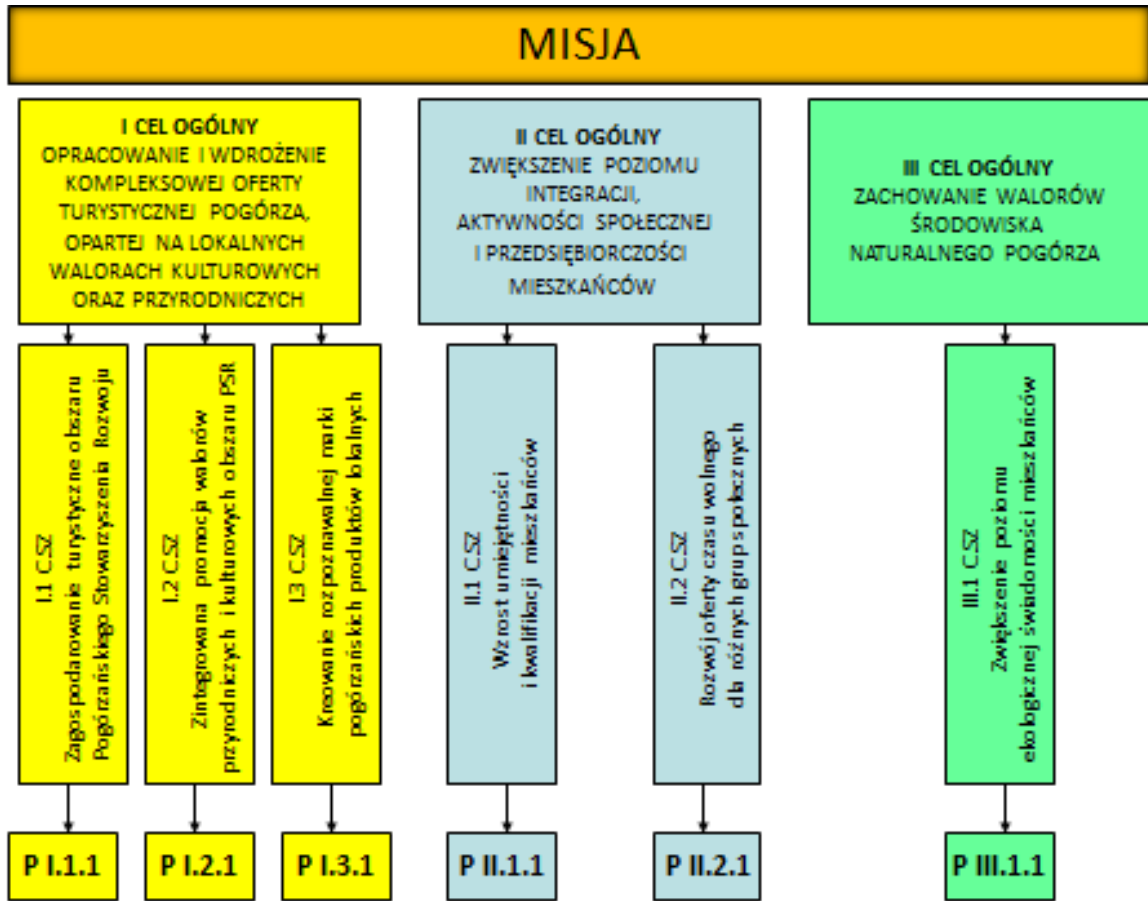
MISJA

I CEL OGÓLNY
OPRACOWANIE I WDROŻENIE KOMPLEKSOWEJ OFERTY TURYSTYCZNEJ POGÓRZA, OPARTEJ NA LOKALNYCH WALORACH KULTUROWYCH ORAZ PRZYRODNICZYCH

II CEL OGÓLNY
ZWIĘKSZENIE POZIOMU INTEGRACJI, AKTYWNOŚCI SPOŁECZNEJ I PRZEDSIĘBIORCZOŚCI MIESZKAŃCÓW

III CEL OGÓLNY
ZACHOWANIE WALORÓW ŚRODOWISKA NATURALNEGO POGÓRZA

I.1 CSZ
Zagospodarowanie turystyczne obszaru Pogórzańskiego Stowarzyszenia Rozwoju

I.2 CSZ
Zintegrowana promocja walorów przyrodniczych i kulturowych obszaru PSR

I.3 CSZ
Kreowanie rozpoznawalnej marki pogórzańskich produktów lokalnych

II.1 CSZ
Wzrost umiejętności i kwalifikacji mieszkańców

II.2 CSZ
Rozwój oferty czasu wolnego dla różnych grup społecznych

III.1 CSZ
Zwiększenie poziomu ekologicznej świadomości mieszkańców

P I.1.1

P I.2.1

P I.3.1

P II.1.1

P II.2.1

P III.1.1